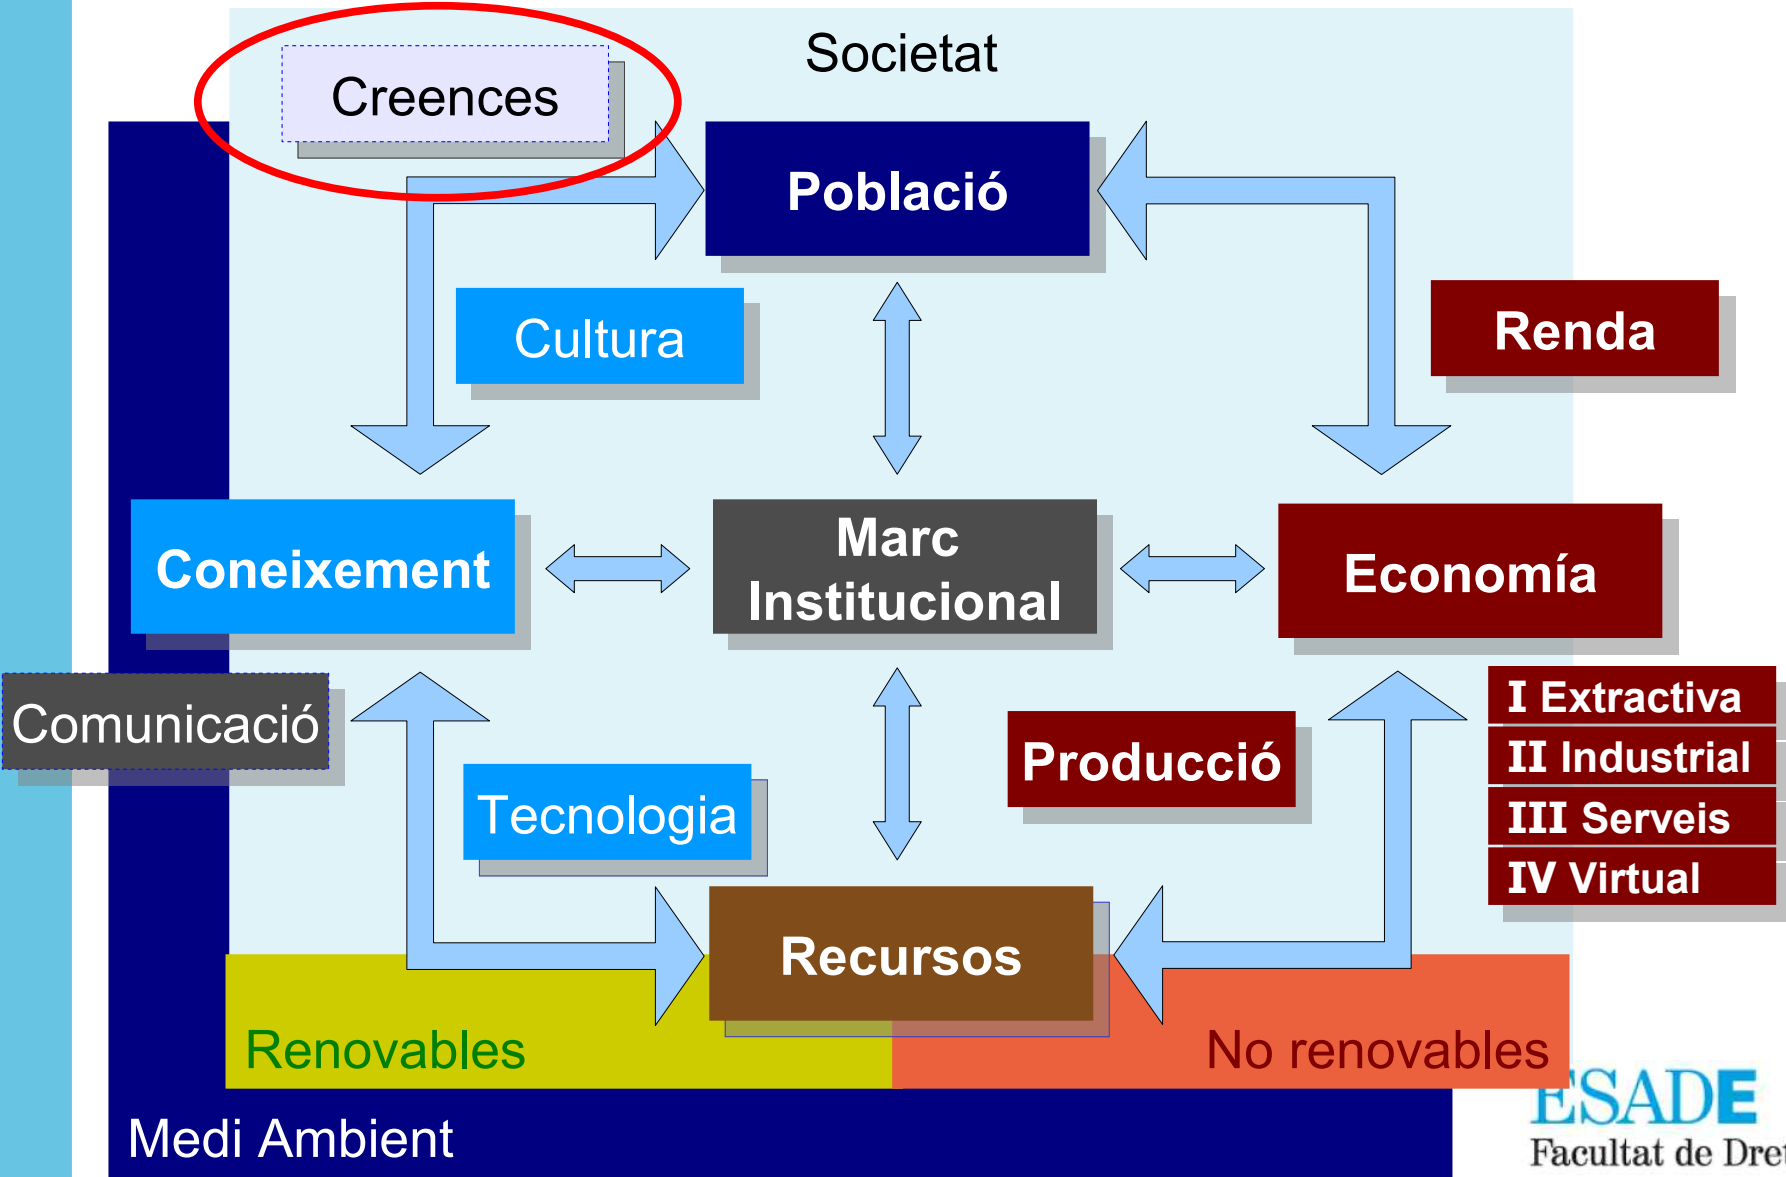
Societat

Creences

Població

Cultura

Renda

Coneixement

Marc Institucional

Economía

Comunicació

I Extractiva
II Industrial
III Serveis
IV Virtual

Producció

Tecnologia

Recursos

Renovables

No renovables

Medi Ambient

ESADE
Facultat de Dre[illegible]